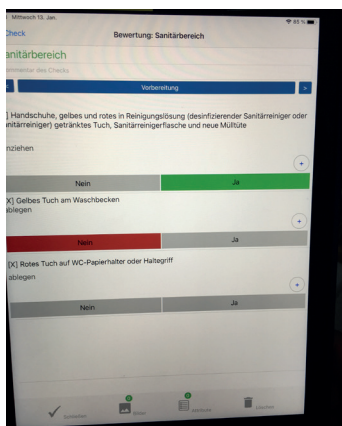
Mittwoch 13. Jan.
85 %
Check
Bewertung: Sanitärbereich
anitärbereich
mmentar des Checks
<
Vorbereitung
>
] Handschuhe, gelbes und rotes in Reinigungslösung (desinfizierender Sanitärreiniger oder nitärreiniger) getränktes Tuch, Sanitärreinigerflasche und neue Mülltüte
nziehen
+
Nein
Ja
[X] Gelbes Tuch am Waschbecken
ablegen
+
Nein
Ja
[X] Rotes Tuch auf WC-Papierhalter oder Haltegriff
ablegen
+
Nein
Ja
Speichern
Bilder
Vermerk
Löschen